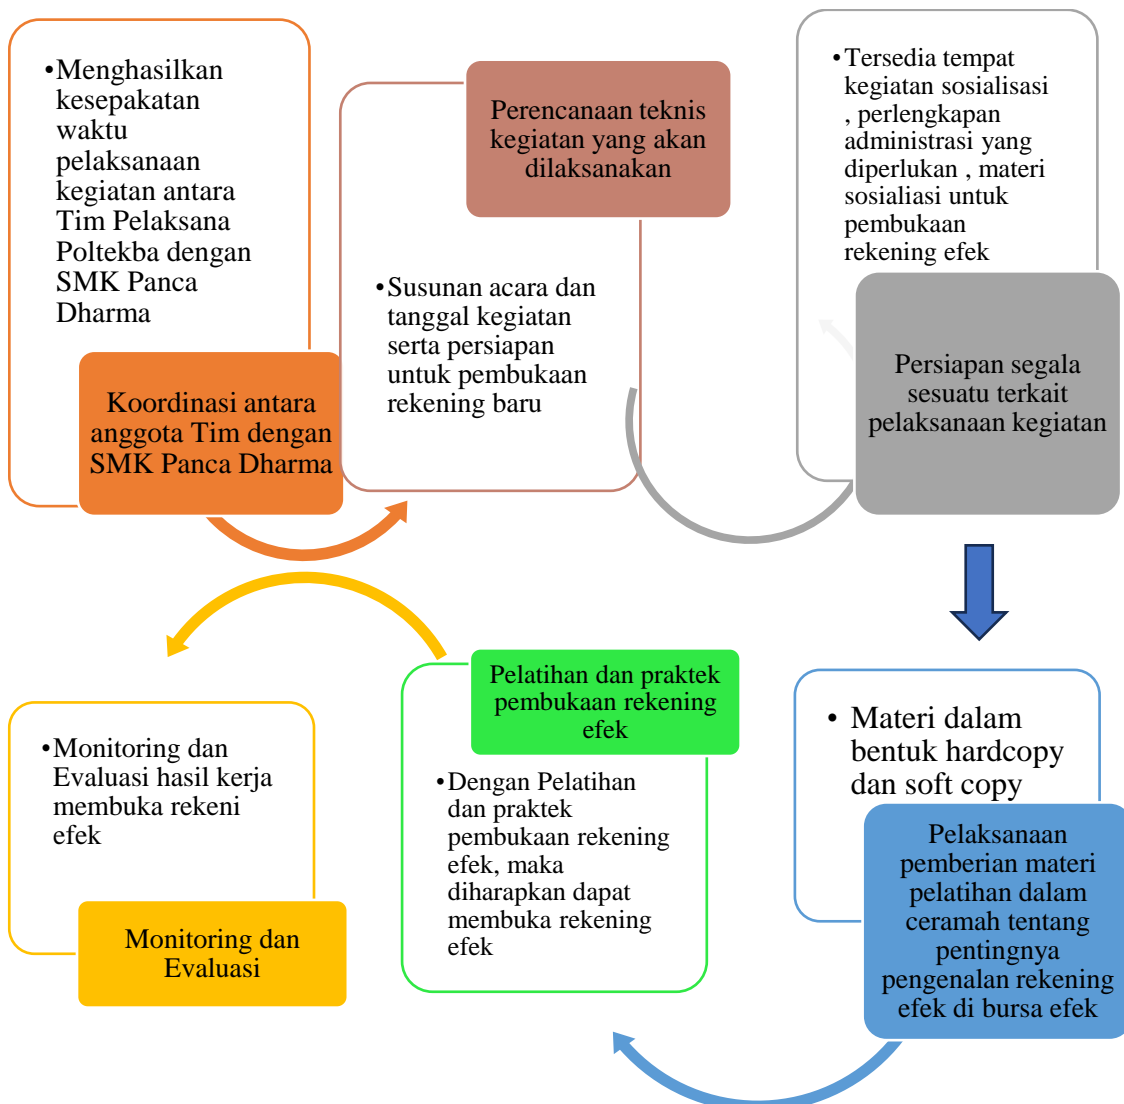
•Menghasilkan kesepakatan waktu pelaksanaan kegiatan antara Tim Pelaksana Poltekba dengan SMK Panca Dharma

Koordinasi antara anggota Tim dengan SMK Panca Dharma

Perencanaan teknis kegiatan yang akan dilaksanakan

•Susunan acara dan tanggal kegiatan serta persiapan untuk pembukaan rekening baru

•Tersedia tempat kegiatan sosialisasi , perlengkapan administrasi yang diperlukan , materi sosialiasi untuk pembukaan rekening efek

Persiapan segala sesuatu terkait pelaksanaan kegiatan

• Materi dalam bentuk hardcopy dan soft copy

Pelaksanaan pemberian materi pelatihan dalam ceramah tentang pentingnya pengenalan rekening efek di bursa efek

Pelatihan dan praktek pembukaan rekening efek

•Dengan Pelatihan dan praktek pembukaan rekening efek, maka diharapkan dapat membuka rekening efek

•Monitoring dan Evaluasi hasil kerja membuka rekeni efek

Monitoring dan Evaluasi